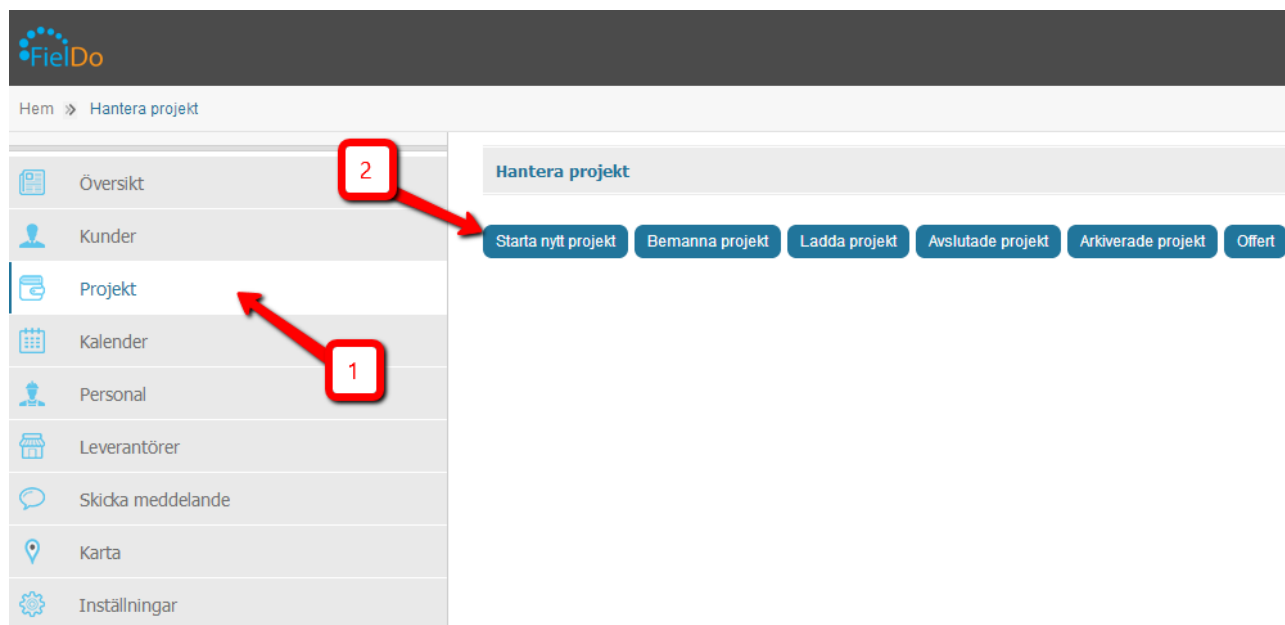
FielDo

Hem » Hantera projekt

Översikt
Kunder
Projekt
Kalender
Personal
Leverantörer
Skicka meddelande
Karta
Inställningar

2

1

Hantera projekt

Starta nytt projekt
Bemanna projekt
Ladda projekt
Avslutade projekt
Arkiverade projekt
Offert